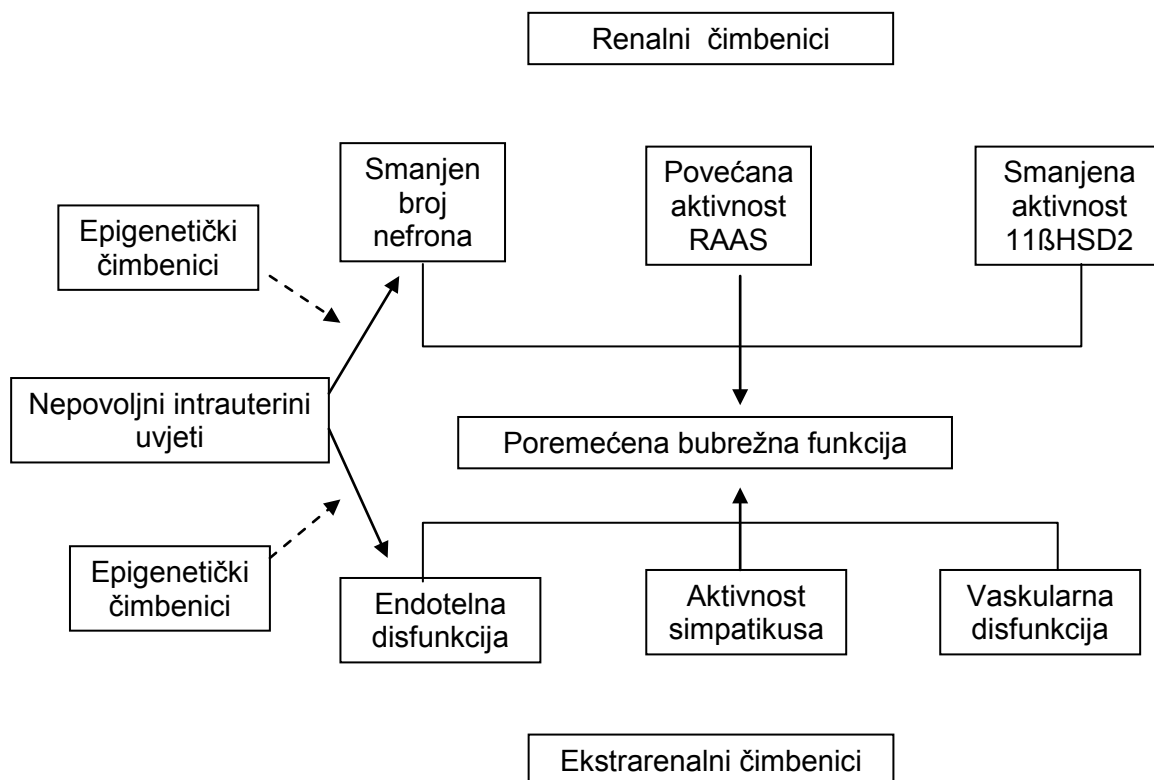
Renalni čimbenici

Smanjen broj nefrona

Povećana aktivnost RAAS

Smanjena aktivnost 11ßHSD2

Epigenetički čimbenici

Nepovoljni intrauterini uvjeti

Poremećena bubrežna funkcija

Epigenetički čimbenici

Endotelna disfunkcija

Aktivnost simpatikusa

Vaskularna disfunkcija

Ekstrarenalni čimbenici